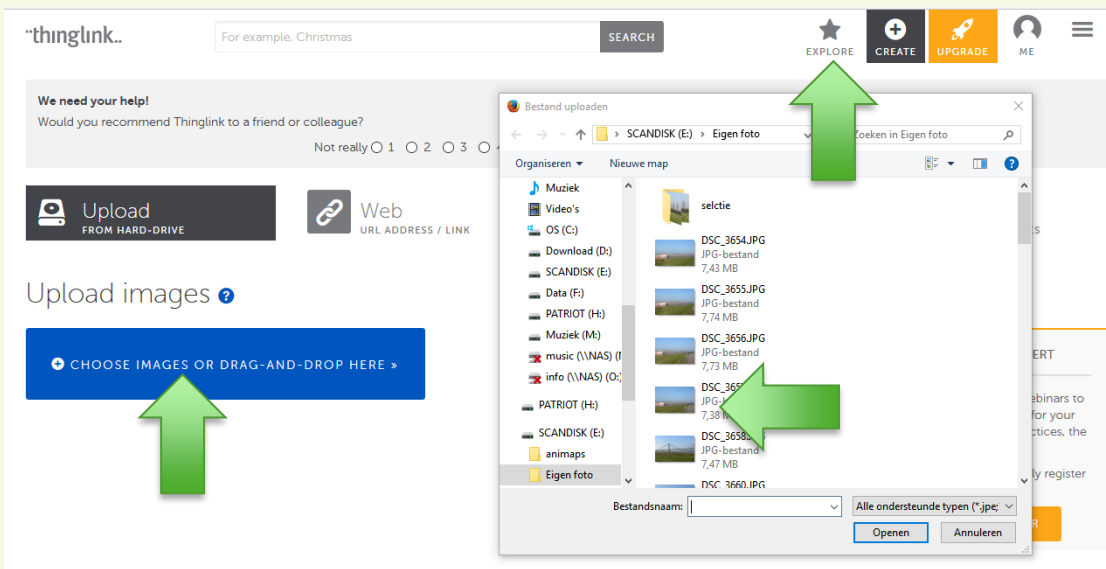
thinglink

For example, Christmas

SEARCH

EXPLORE

CREATE

UPGRADE

ME

We need your help!

Would you recommend Thinglink to a friend or colleague?

Not really 1 2 3

Upload
FROM HARD-DRIVE

Web
URL ADDRESS / LINK

Upload images

CHOOSE IMAGES OR DRAG-AND-DROP HERE »

Bestand uploaden

SCANDISK (E:) › Eigen foto

Zoeken in Eigen foto

Organiseren ▾

Nieuwe map

Muziek
Video's
OS (C:)
Download (D:)
SCANDISK (E:)
Data (F:)
PATRIOT (H:)
Muziek (M:)
music (\\NAS) (N
info (\\NAS) (O:)
PATRIOT (H:)
SCANDISK (E:)
animaps
Eigen foto

selctie

DSC_3654.JPG
JPG-bestand
7,43 MB

DSC_3655.JPG
JPG-bestand
7,74 MB

DSC_3656.JPG
JPG-bestand
7,73 MB

DSC_365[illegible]
JPG-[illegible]
7,38 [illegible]

DSC_3658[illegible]
JPG-bestand
7,47 MB

DSC_3660.JPG

Bestandsnaam:

Alle ondersteunde typen (*.jpe;

Openen

Annuleren

ERT

ebinars to
for your
ctices, the

ly register

R